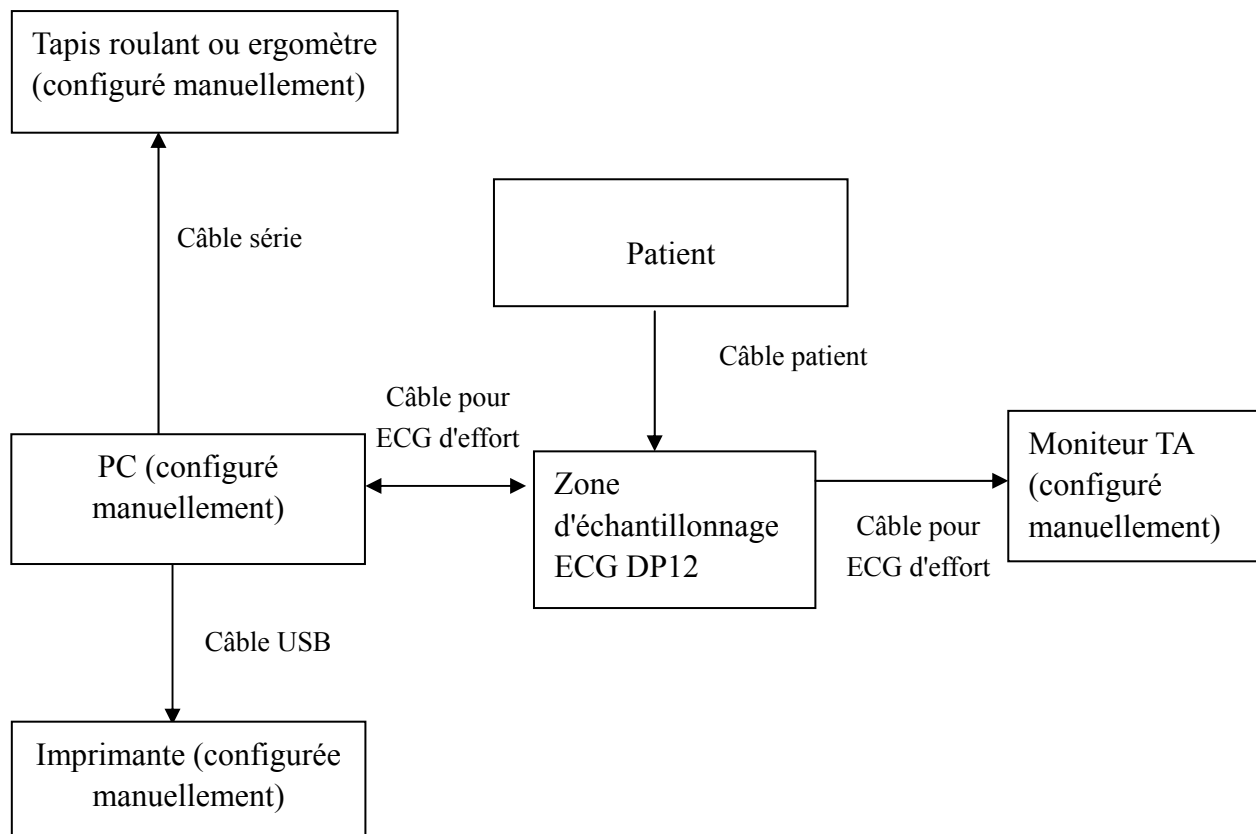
Tapis roulant ou ergomètre (configuré manuellement)

Câble série

Patient

Câble patient

Câble pour ECG d'effort

PC (configuré manuellement)

Zone d'échantillonnage ECG DP12

Câble pour ECG d'effort

Moniteur TA (configuré manuellement)

Câble USB

Imprimante (configurée manuellement)